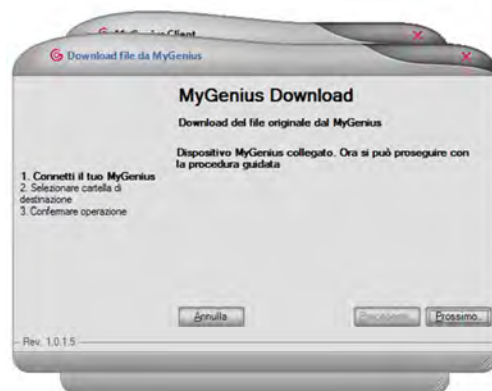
MyGeniusClient

Download file da MyGenius

MyGenius Download

Download del file originale dal MyGenius

Dispositivo MyGenius collegato. Ora si può proseguire con la procedura guidata

1. Connetti il tuo MyGenius
2. Selezionare cartella di destinazione
3. Confermare operazione

Annulla

Precedente

Prossimo...

Rev. 1.0.1.5